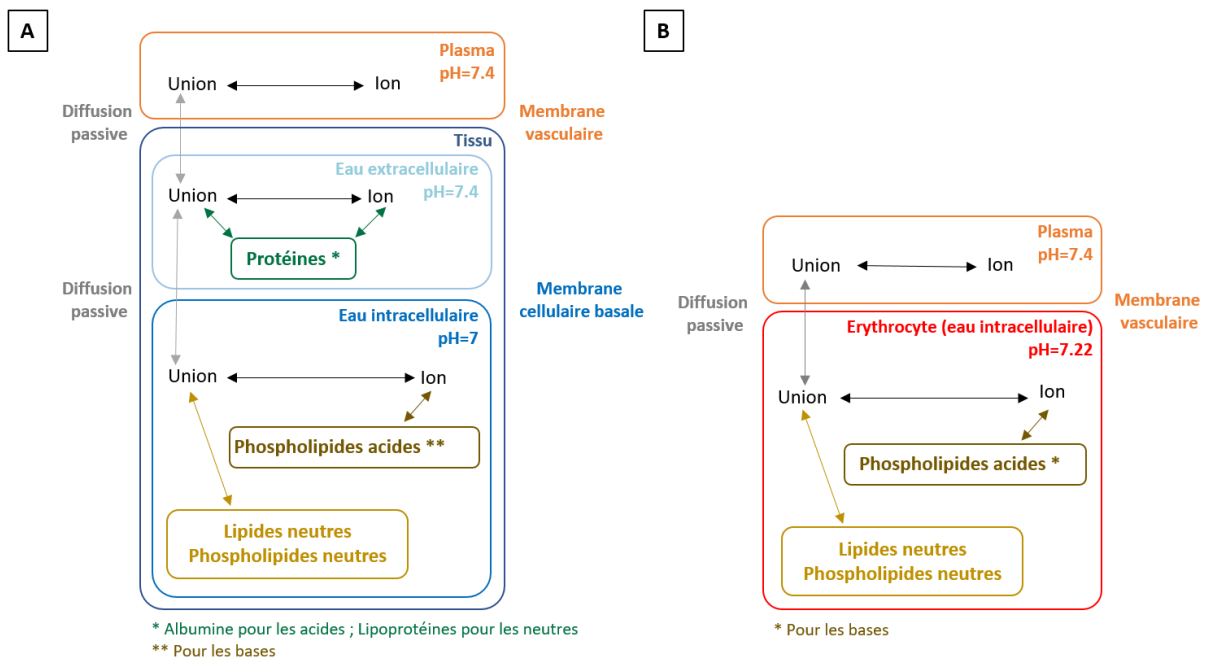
A

Plasma
pH=7.4

Union Ion

Diffusion passive

Membrane vasculaire

Tissu

Eau extracellulaire
pH=7.4

Union Ion

Protéines *

Diffusion passive

Membrane cellulaire basale

Eau intracellulaire
pH=7

Union Ion

Phospholipides acides **

Lipides neutres
Phospholipides neutres

* Albumine pour les acides ; Lipoprotéines pour les neutres
** Pour les bases

B

Plasma
pH=7.4

Union Ion

Diffusion passive

Membrane vasculaire

Erythrocyte (eau intracellulaire)
pH=7.22

Union Ion

Phospholipides acides *

Lipides neutres
Phospholipides neutres

* Pour les bases